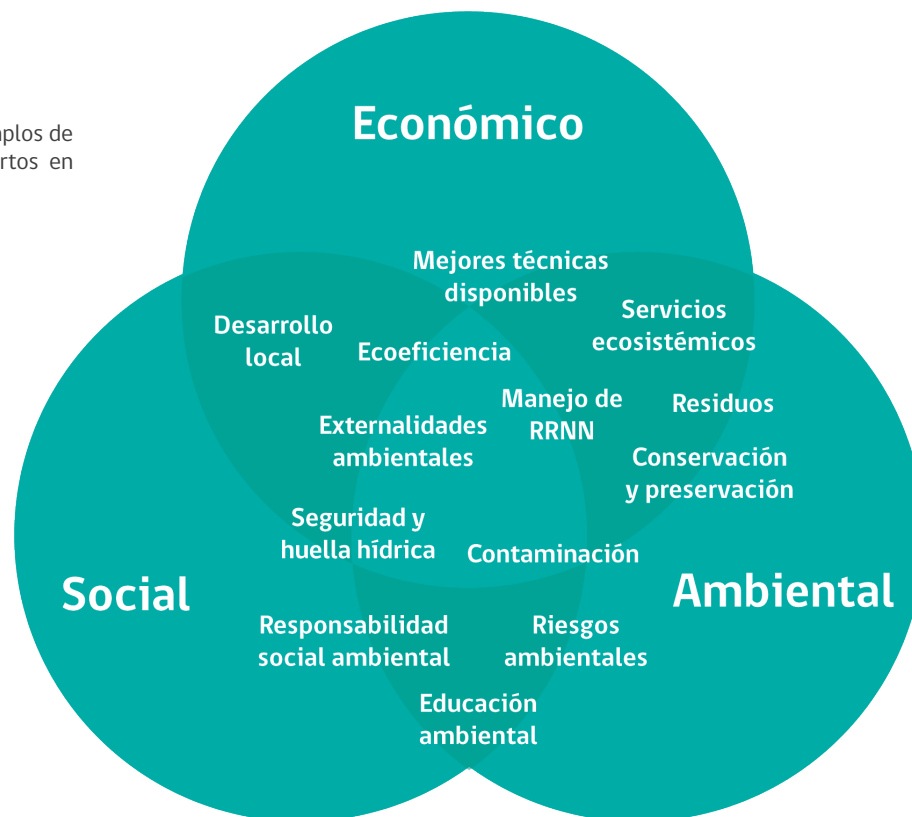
nplos de
rtos en

Económico

Mejores técnicas disponibles

Desarrollo local

Ecoeficiencia

Servicios ecosistémicos

Manejo de RRNN

Residuos

Externalidades ambientales

Conservación y preservación

Seguridad y huella hídrica

Contaminación

Social

Ambiental

Responsabilidad social ambiental

Riesgos ambientales

Educación ambiental